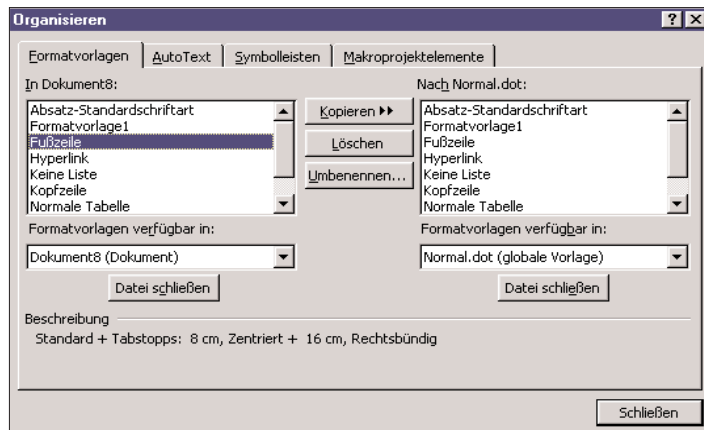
Organisieren

?
X

Formatvorlagen
AutoText
Symbolleisten
Makroprojektelemente

In Dokument8:

Absatz-Standardschriftart
Formatvorlage1
Fußzeile
Hyperlink
Keine Liste
Kopfzeile
Normale Tabelle

Kopieren ▸▸
Löschen
Umbenennen...

Nach Normal.dot:

Absatz-Standardschriftart
Formatvorlage1
Fußzeile
Hyperlink
Keine Liste
Kopfzeile
Normale Tabelle

Formatvorlagen verfügbar in:

Dokument8 (Dokument)

Datei schließen

Formatvorlagen verfügbar in:

Normal.dot (globale Vorlage)

Datei schließen

Beschreibung

Standard + Tabstopps: 8 cm, Zentriert + 16 cm, Rechtsbündig

Schließen